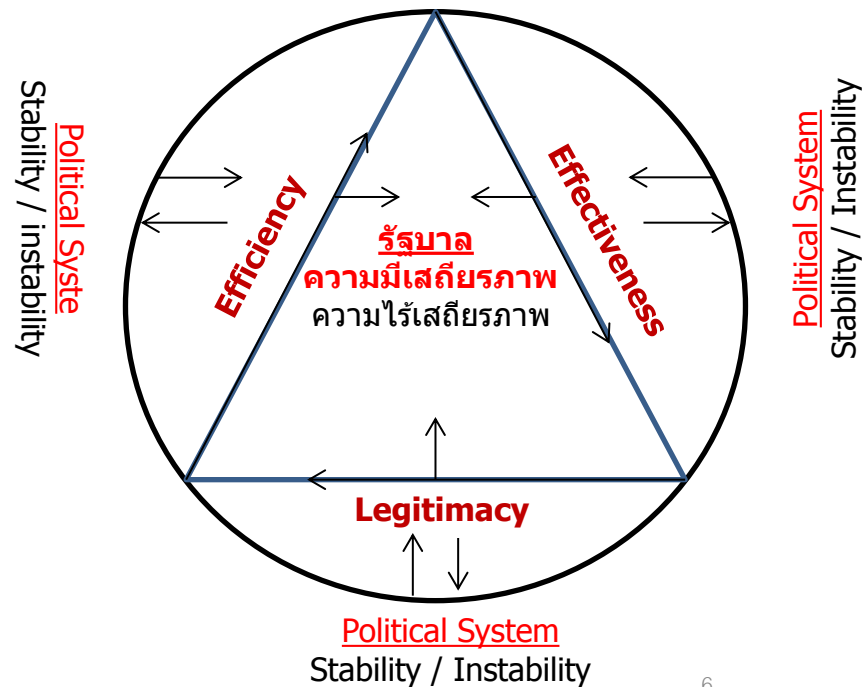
Political Syste
Stability / instability

Efficiency

รัฐบาล
ความมีเสถียรภาพ
ความไร้เสถียรภาพ

Effectiveness

Political System
Stability / Instability

Legitimacy

Political System
Stability / Instability

6